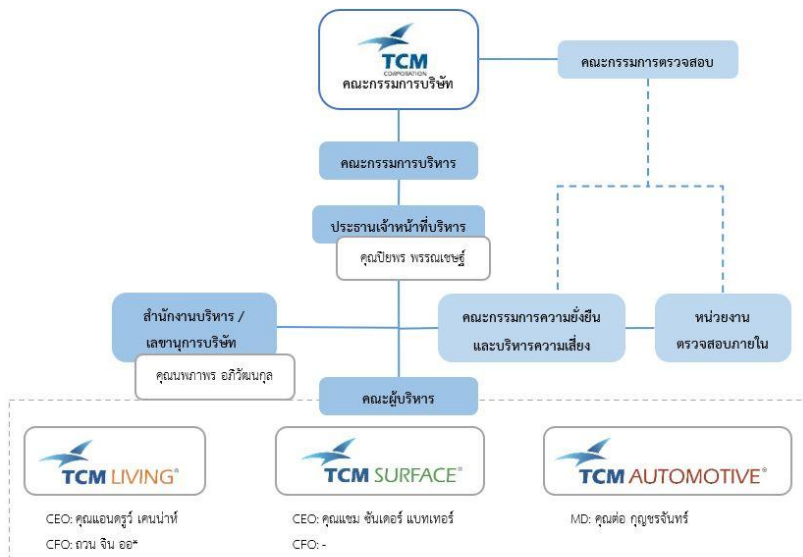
TCM
CORPORATION
คณะกรรมการบริษัท

คณะกรรมการตรวจสอบ

คณะกรรมการบริหาร

ประธานเจ้าหน้าที่บริหาร

คุณปิยพร พรรณเชษฐ์

สำนักงานบริหาร / เลขานุการบริษัท

คุณนพภาพร อภิวัฒนกุล

คณะกรรมการความยั่งยืน และบริหารความเสี่ยง

หน่วยงาน ตรวจสอบภายใน

คณะผู้บริหาร

TCM LIVING®

CEO: คุณแอนดรูว์ เคนน่าห์
CFO: ถวน จิน ออ*

TCM SURFACE®

CEO: คุณแซม ซันเดอร์ แบทเทอร์
CFO: -

TCM AUTOMOTIVE®

MD: คุณต่อ กุญชรจันทร์